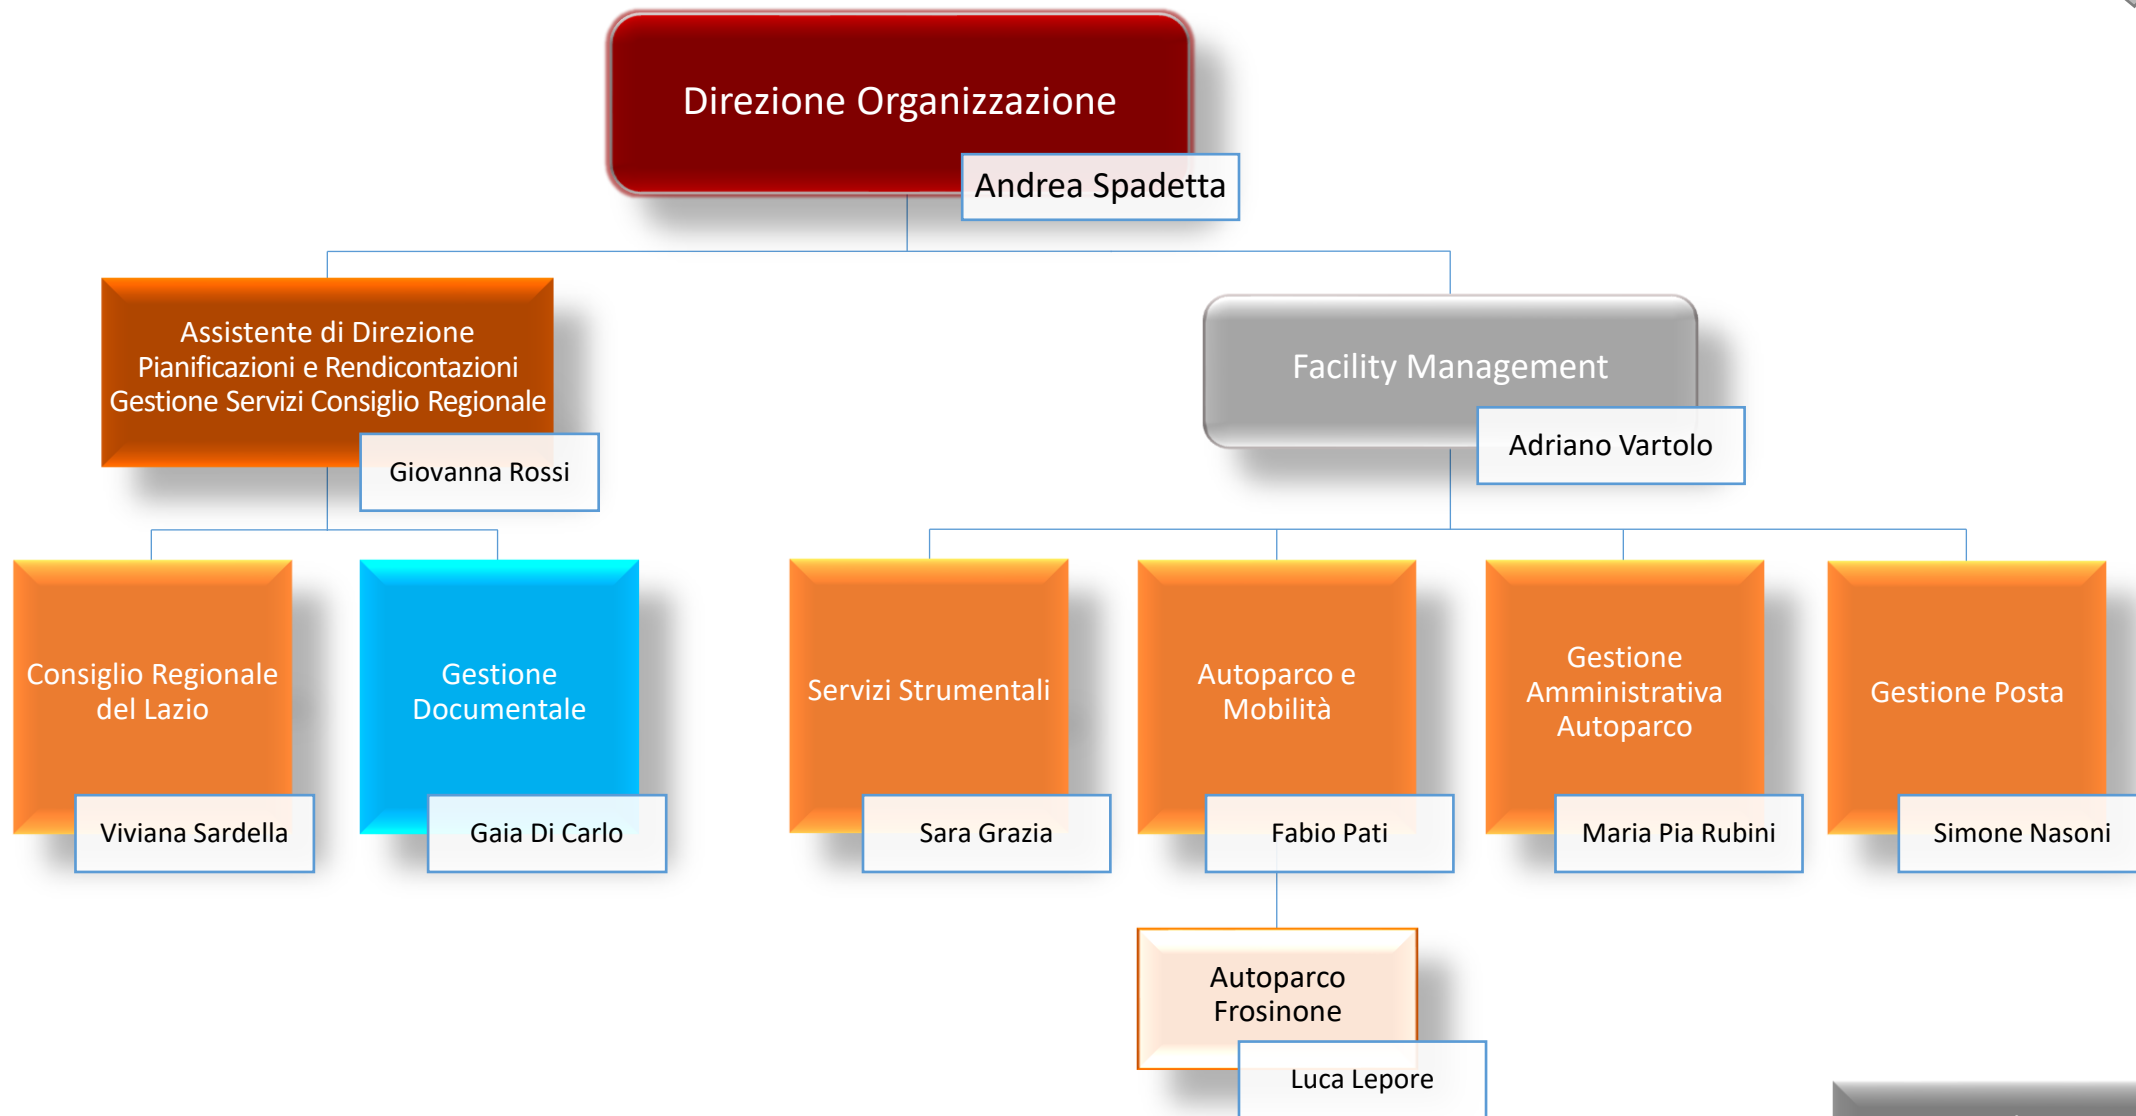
Direzione Organizzazione

Andrea Spadetta

Assistente di Direzione
Pianificazioni e Rendicontazioni
Gestione Servizi Consiglio Regionale

Giovanna Rossi

Facility Management

Adriano Vartolo

Consiglio Regionale del Lazio

Viviana Sardella

Gestione Documentale

Gaia Di Carlo

Servizi Strumentali

Sara Grazia

Autoparco e Mobilità

Fabio Pati

Gestione Amministrativa Autoparco

Maria Pia Rubini

Gestione Posta

Simone Nasoni

Autoparco Frosinone

Luca Lepore